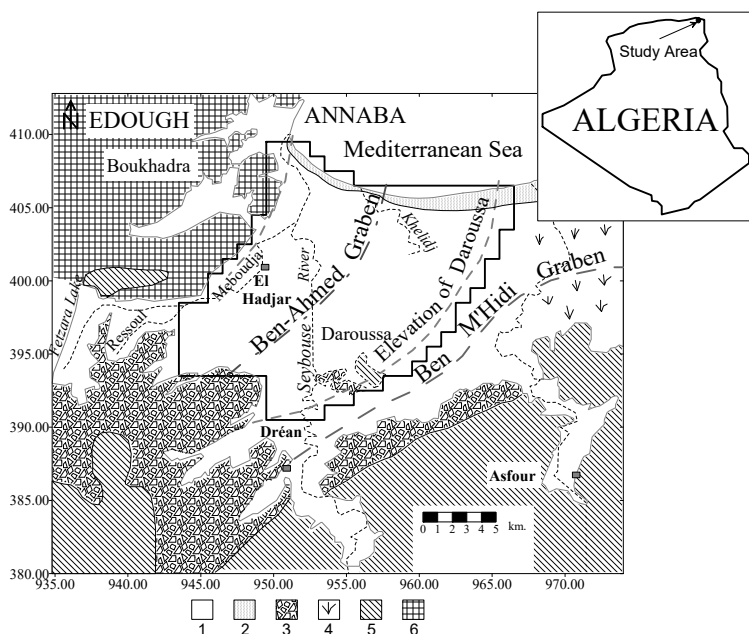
Study Area
ALGERIA
N
EDOUGH
ANNABA
Boukhadra
Mediterranean Sea
Khelidj
Graben
Meboudja
El Hadjar
River
Ben-Ahmed
Elevation of Daroussa
Ben M'Hidi Graben
Fetzara Lake
Ressoul
Daroussa
Seybouse
Dréan
Asfour
0 1 2 3 4 5 km.
410.00
405.00
400.00
395.00
390.00
385.00
380.00
935.00
940.00
945.00
950.00
955.00
960.00
965.00
970.00
1
2
3
4
5
6